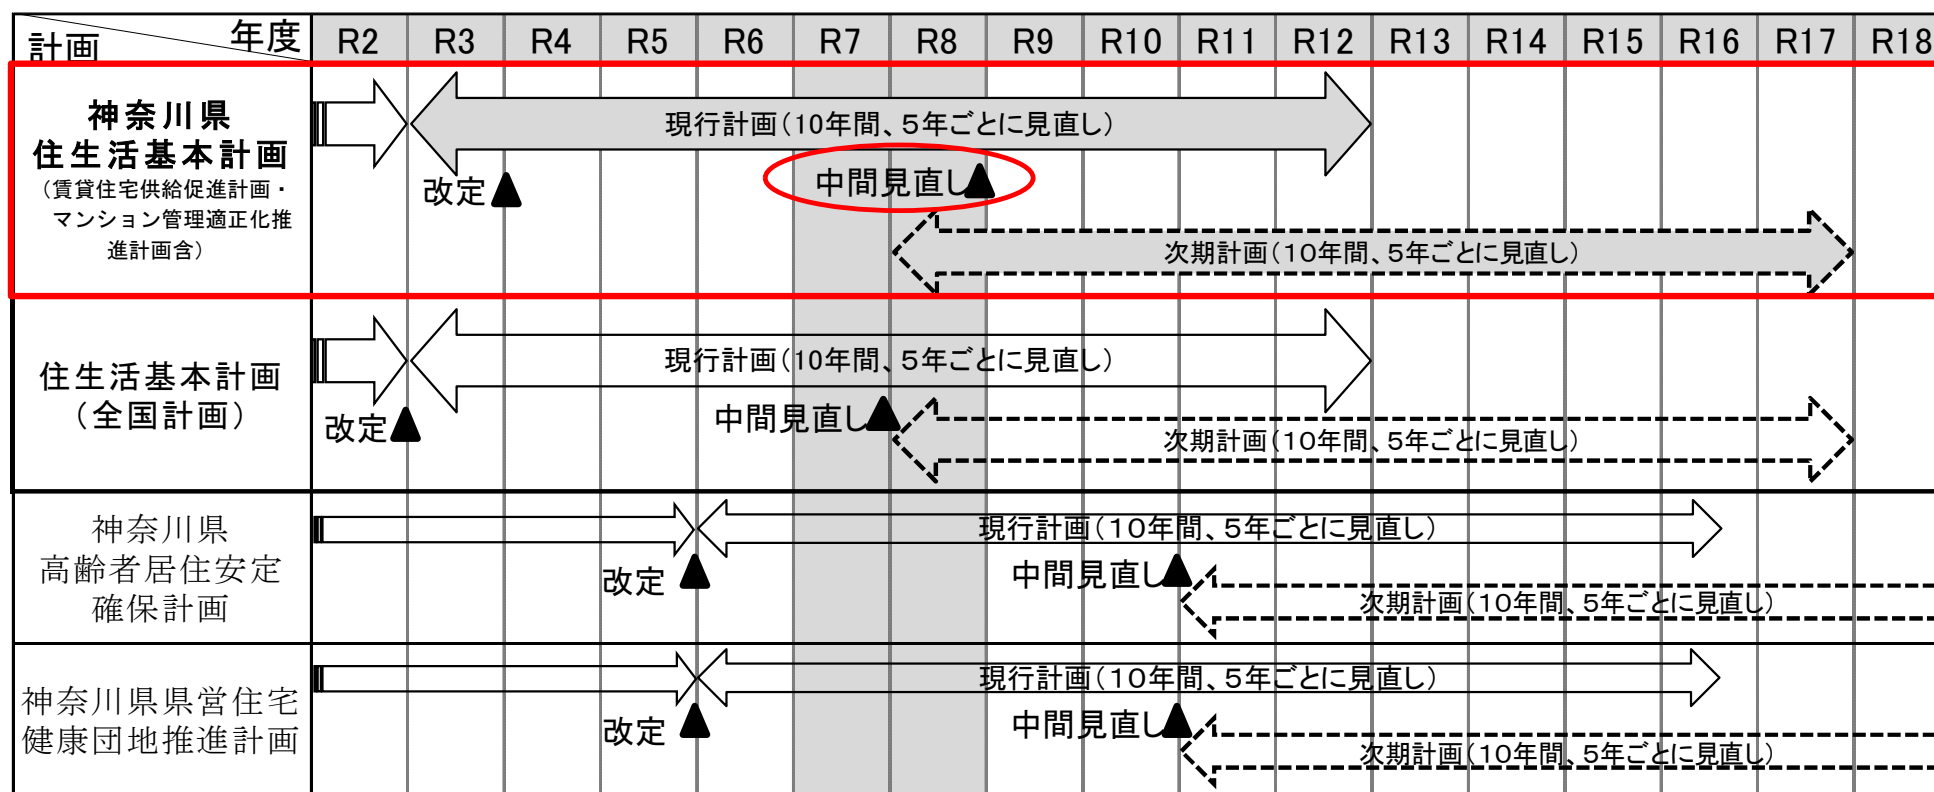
| 計画 年度 | R2 | R3 | R4 | R5 | R6 | R7 | R8 | R9 | R10 | R11 | R12 | R13 | R14 | R15 | R16 | R17 | R18 |
|---|---|---|---|---|---|---|---|---|---|---|---|---|---|---|---|---|---|
| 神奈川県 住生活基本計画 (賃貸住宅供給促進計画・マンション管理適正化推進計画含) | 現行計画(10年間、5年ごとに見直し) 改定▲ 中間見直し▲ 次期計画(10年間、5年ごとに見直し) | | | | | | | | | | | | | | | | |
| 住生活基本計画 (全国計画) | 現行計画(10年間、5年ごとに見直し) 改定▲ 中間見直し▲ 次期計画(10年間、5年ごとに見直し) | | | | | | | | | | | | | | | | |
| 神奈川県 高齢者居住安定確保計画 | 現行計画(10年間、5年ごとに見直し) 改定▲ 中間見直し▲ 次期計画(10年間、5年ごとに見直し) | | | | | | | | | | | | | | | | |
| 神奈川県県営住宅健康団地推進計画 | 現行計画(10年間、5年ごとに見直し) 改定▲ 中間見直し▲ 次期計画(10年間、5年ごとに見直し) | | | | | | | | | | | | | | | | |